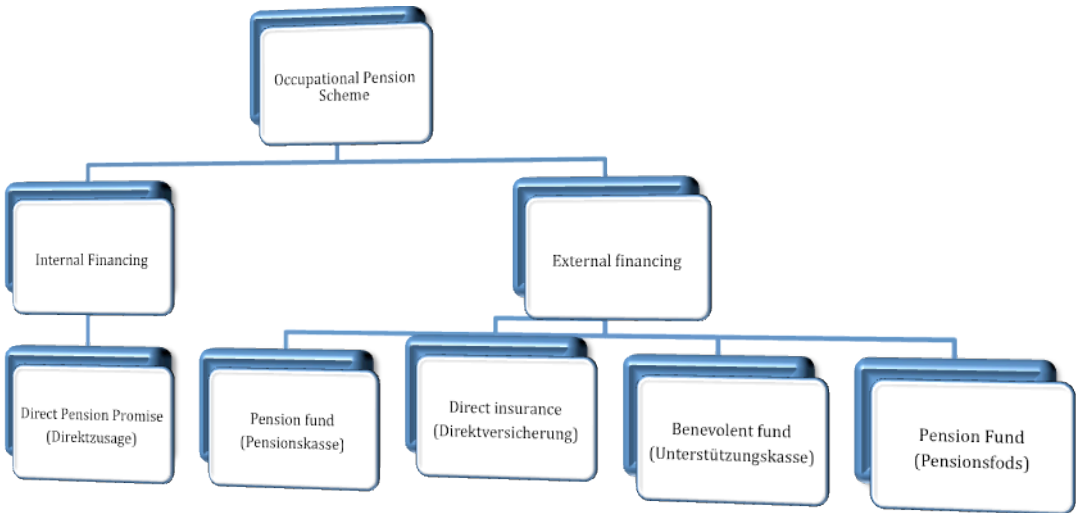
Occupational Pension Scheme

Internal Financing

External financing

Direct Pension Promise (Direktzusage)

Pension fund (Pensionskasse)

Direct insurance (Direktversicherung)

Benevolent fund (Unterstützungskasse)

Pension Fund (Pensionsfods)